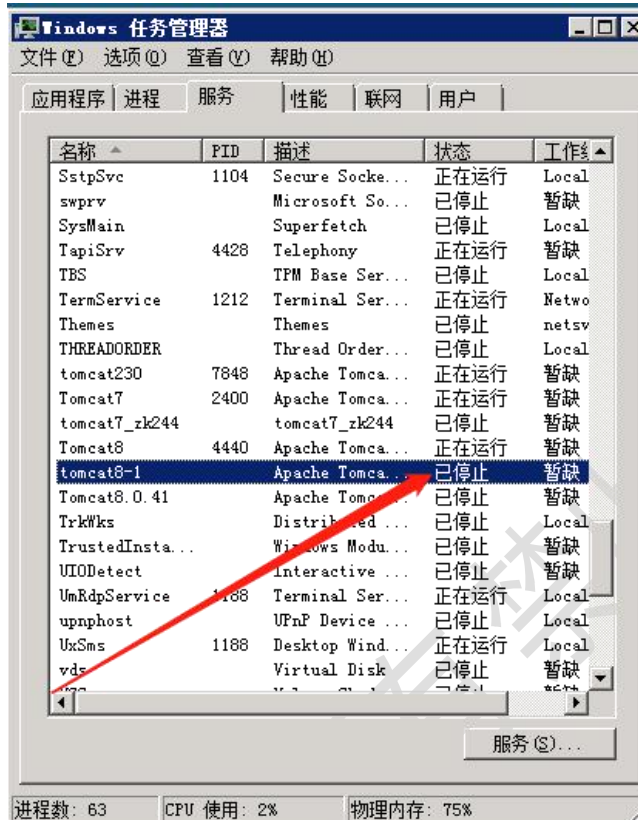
Windows 任务管理器

文件(F) 选项(O) 查看(V) 帮助(H)

应用程序 | 进程 | 服务 | 性能 | 联网 | 用户

| 名称 | PID | 描述 | 状态 | 工作 |
|---|---|---|---|---|
| SstpSvc | 1104 | Secure Socke... | 正在运行 | Local |
| swprv | | Microsoft So... | 已停止 | 暂缺 |
| SysMain | | Superfetch | 已停止 | Local |
| TapiSrv | 4428 | Telephony | 正在运行 | 暂缺 |
| TBS | | TPM Base Ser... | 已停止 | Local |
| TermService | 1212 | Terminal Ser... | 正在运行 | Netwo |
| Themes | | Themes | 已停止 | netsv |
| THREADORDER | | Thread Order... | 已停止 | Local |
| tomcat230 | 7848 | Apache Tomca... | 正在运行 | 暂缺 |
| Tomcat7 | 2400 | Apache Tomca... | 正在运行 | 暂缺 |
| tomcat7_zk244 | | tomcat7_zk244 | 已停止 | 暂缺 |
| Tomcat8 | 4440 | Apache Tomca... | 正在运行 | 暂缺 |
| tomcat8-1 | | Apache Tomca... | 已停止 | 暂缺 |
| Tomcat8.0.41 | | Apache Tomc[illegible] | 已停止 | 暂缺 |
| TrkWks | | Distrib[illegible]ed ... | 已停止 | Local |
| TrustedInsta... | | W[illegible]ows Modu... | 已停止 | 暂缺 |
| UI0Detect | | Interactive ... | 已停止 | 暂缺 |
| UmRdpService | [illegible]188 | Terminal Ser... | 正在运行 | Local |
| upnphost | | UPnP Device ... | 已停止 | Local |
| UxSms | 1188 | Desktop Wind... | 正在运行 | Local |
| vds | | Virtual Disk | 已停止 | 暂缺 |

服务(S)...

进程数: 63 | CPU 使用: 2% | 物理内存: 75%